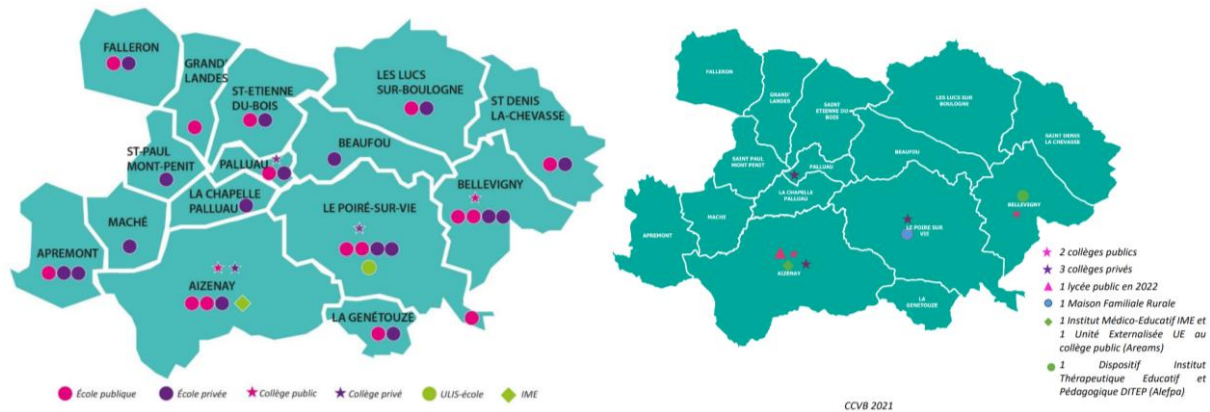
FALLERON

GRAND' LANDES

ST-ETIENNE DU-BOIS

LES LUCS SUR-BOULOGNE

ST DENIS LA-CHEVASSE

ST-PAUL MONT-PENIT

PALLUAU

BEAUFOU

LA CHAPELLE PALLUAU

BELLEVIGNY

MACHÉ

LE POIRÉ-SUR-VIE

APREMONT

AIZENAY

LA GENÉTOUZE

École publique
École privée
Collège public
Collège privé
ULIS-école
IME

FALLERON

GRAND' LANDES

SAINT ETIENNE DU BOIS

LES LUCS SUR BOULOGNE

SAINT DENIS LA CHEVASSE

SAINT PAUL MONT PENIT

PALLUAU

BEAUFOU

LA CHAPELLE PALLUAU

BELLEVIGNY

MACHE

APREMONT

LE POIRE SUR VIE

AIZENAY

LA GENETOUZE

2 collèges publics
3 collèges privés
1 lycée public en 2022
1 Maison Familiale Rurale
1 Institut Médico-Educatif IME et 1 Unité Externalisée UE au collège public (Areams)
1 Dispositif Institut Thérapeutique Educatif et Pédagogique DITEP (Alefpa)

CCVB 2021